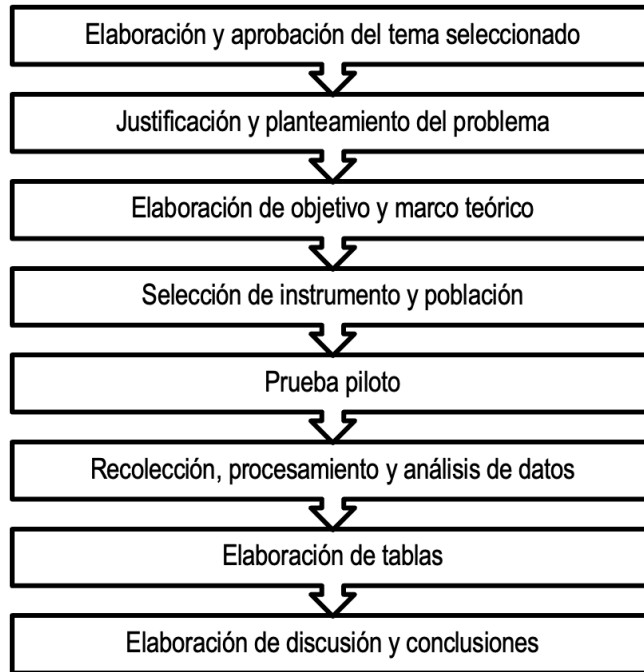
Elaboración y aprobación del tema seleccionado

Justificación y planteamiento del problema

Elaboración de objetivo y marco teórico

Selección de instrumento y población

Prueba piloto

Recolección, procesamiento y análisis de datos

Elaboración de tablas

Elaboración de discusión y conclusiones